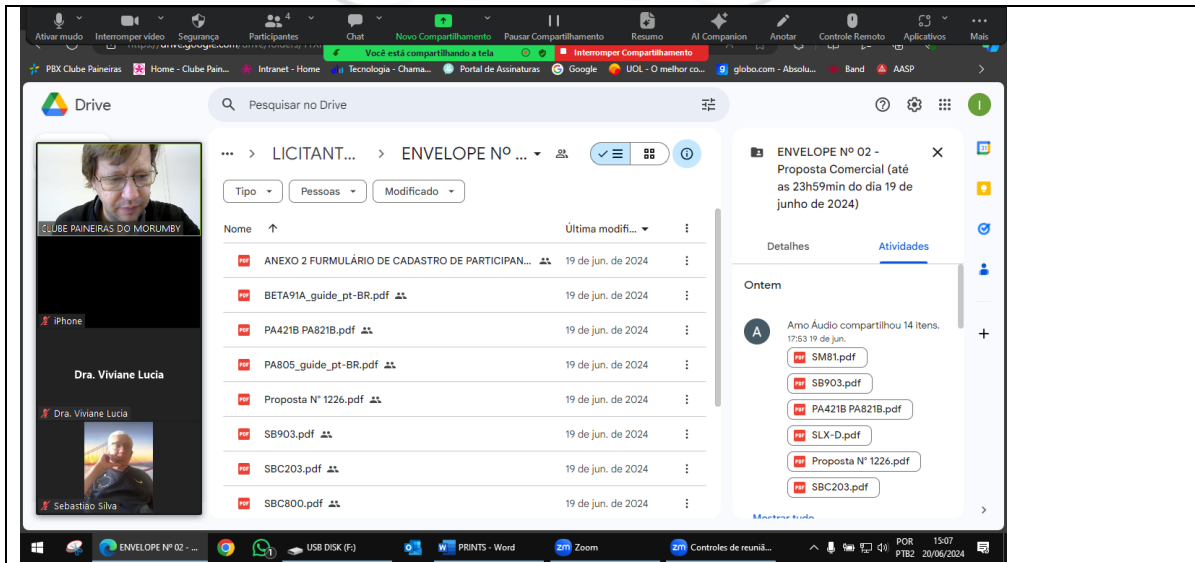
Ativar mudo Interromper vídeo Segurança Participantes 4 Chat Novo Compartilhamento Pausar Compartilhamento Resumo AI Companion Anotar Controle Remoto Aplicativos Mais

Você está compartilhando a tela Interromper Compartilhamento

PBX Clube Paineiras Home - Clube Pain... Intranet - Home Tecnologia - Chama... Portal de Assinaturas Google UOL - O melhor co... globo.com - Absolu... Band AASP

Drive

Pesquisar no Drive

CLUBE PAINEIRAS DO MORUMBY

iPhone

Dra. Viviane Lucia

Dra. Viviane Lucia

Sebastião Silva

... > LICITANT... > ENVELOPE Nº ...

Tipo Pessoas Modificado

| Nome ↑ | Última modifi... |
|---|---|
| ANEXO 2 FURMULÁRIO DE CADASTRO DE PARTICIPAN... | 19 de jun. de 2024 |
| BETA91A_guide_pt-BR.pdf | 19 de jun. de 2024 |
| PA421B PA821B.pdf | 19 de jun. de 2024 |
| PA805_guide_pt-BR.pdf | 19 de jun. de 2024 |
| Proposta N° 1226.pdf | 19 de jun. de 2024 |
| SB903.pdf | 19 de jun. de 2024 |
| SBC203.pdf | 19 de jun. de 2024 |
| SBC800.pdf | 19 de jun. de 2024 |

ENVELOPE Nº 02 - Proposta Comercial (até as 23h59min do dia 19 de junho de 2024)

Detalhes Atividades

Ontem

Amo Áudio compartilhou 14 itens.
17:53 19 de jun.

SM81.pdf
SB903.pdf
PA421B PA821B.pdf
SLX-D.pdf
Proposta N° 1226.pdf
SBC203.pdf

Mostrar tudo

ENVELOPE Nº 02 - ... USB DISK (F:) PRINTS - Word Zoom Controles de reuniã... POR PTB2 15:07 20/06/2024